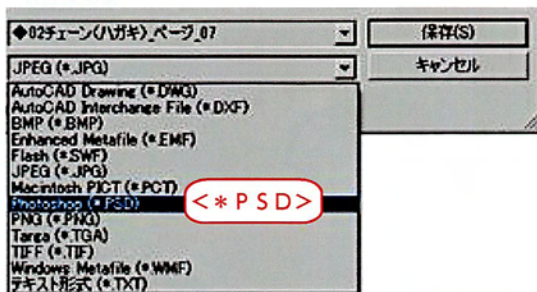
◆02チェーン(ハガキ)_ページ_07

保存(S)

JPEG (*.JPG)

キャンセル

AutoCAD Drawing (*.DWG)
AutoCAD Interchange File (*.DXF)
BMP (*.BMP)
Enhanced Metafile (*.EMF)
Flash (*.SWF)
JPEG (*.JPG)
Macintosh PICT (*.PCT)
Photoshop (*.PSD)
PNG (*.PNG)
Targa (*.TGA)
TIFF (*.TIF)
Windows Metafile (*.WMF)
テキスト形式 (*.TXT)

<*PSD>